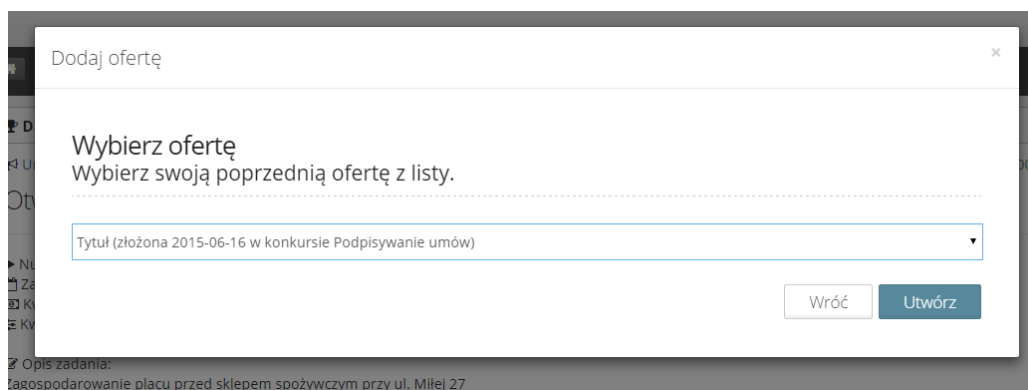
Dodaj ofertę

×

Wybierz ofertę
Wybierz swoją poprzednią ofertę z listy.

Tytuł (złożona 2015-06-16 w konkursie Podpisywanie umów)

Wróć

Utwórz

Opis zadania:
Zagospodarowanie placu przed sklepem spożywczym przy ul. Miłej 27